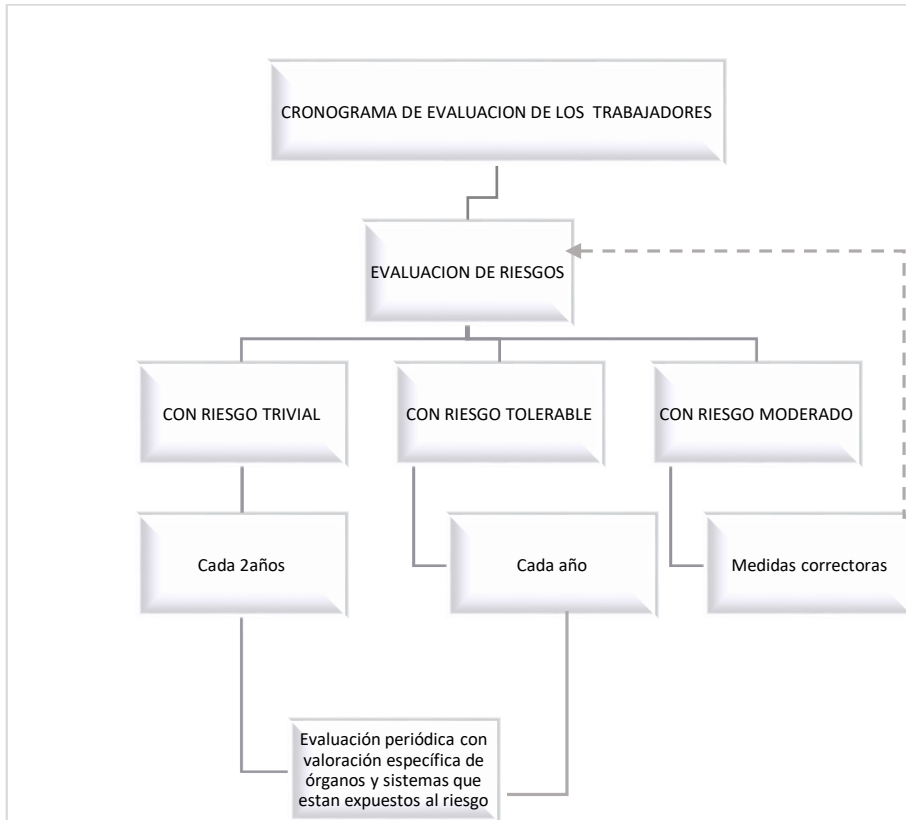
CRONOGRAMA DE EVALUACION DE LOS TRABAJADORES

EVALUACION DE RIESGOS

CON RIESGO TRIVIAL

CON RIESGO TOLERABLE

CON RIESGO MODERADO

Cada 2años

Cada año

Medidas correctoras

Evaluación periódica con valoración específica de órganos y sistemas que estan expuestos al riesgo